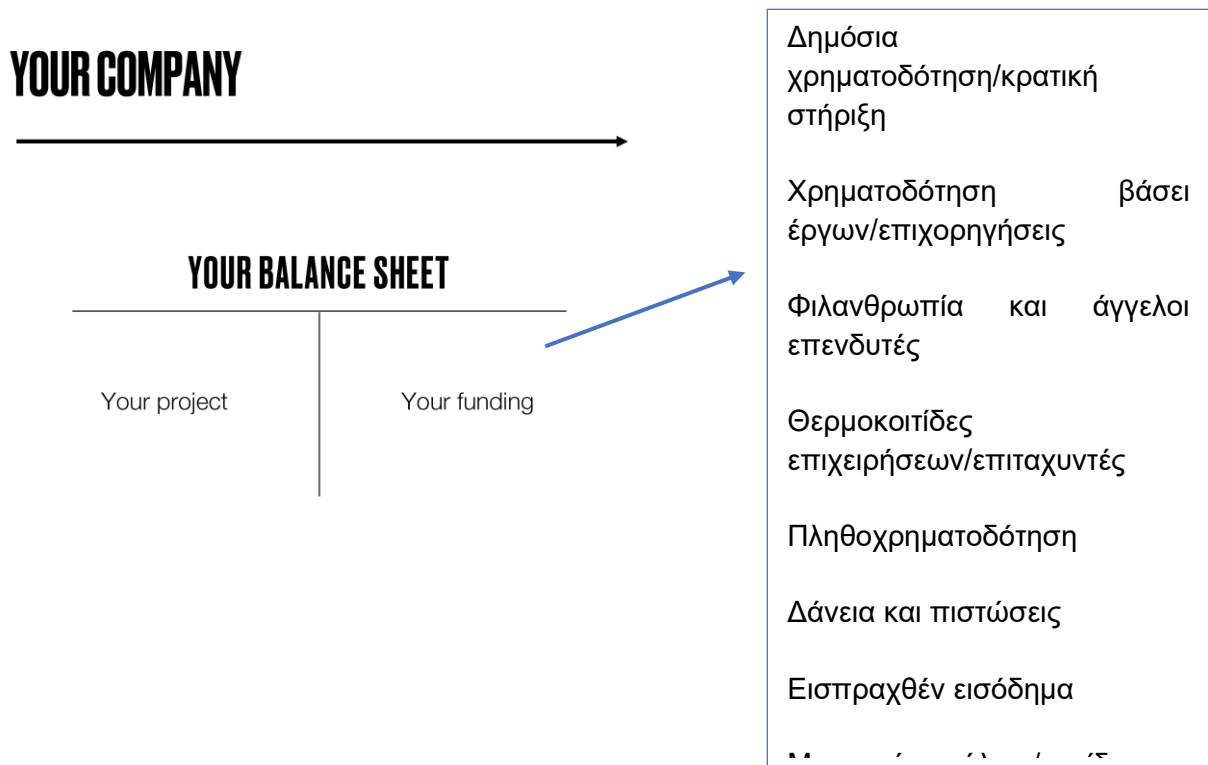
YOUR COMPANY

YOUR BALANCE SHEET

Your project

Your funding

Δημόσια χρηματοδότηση/κρατική στήριξη

Χρηματοδότηση βάσει έργων/επιχορηγήσεις

Φιλανθρωπία και άγγελοι επενδυτές

Θερμοκοιτίδες επιχειρήσεων/επιταχυντές

Πληθοχρηματοδότηση

Δάνεια και πιστώσεις

Εισπραχθέν εισόδημα

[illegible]